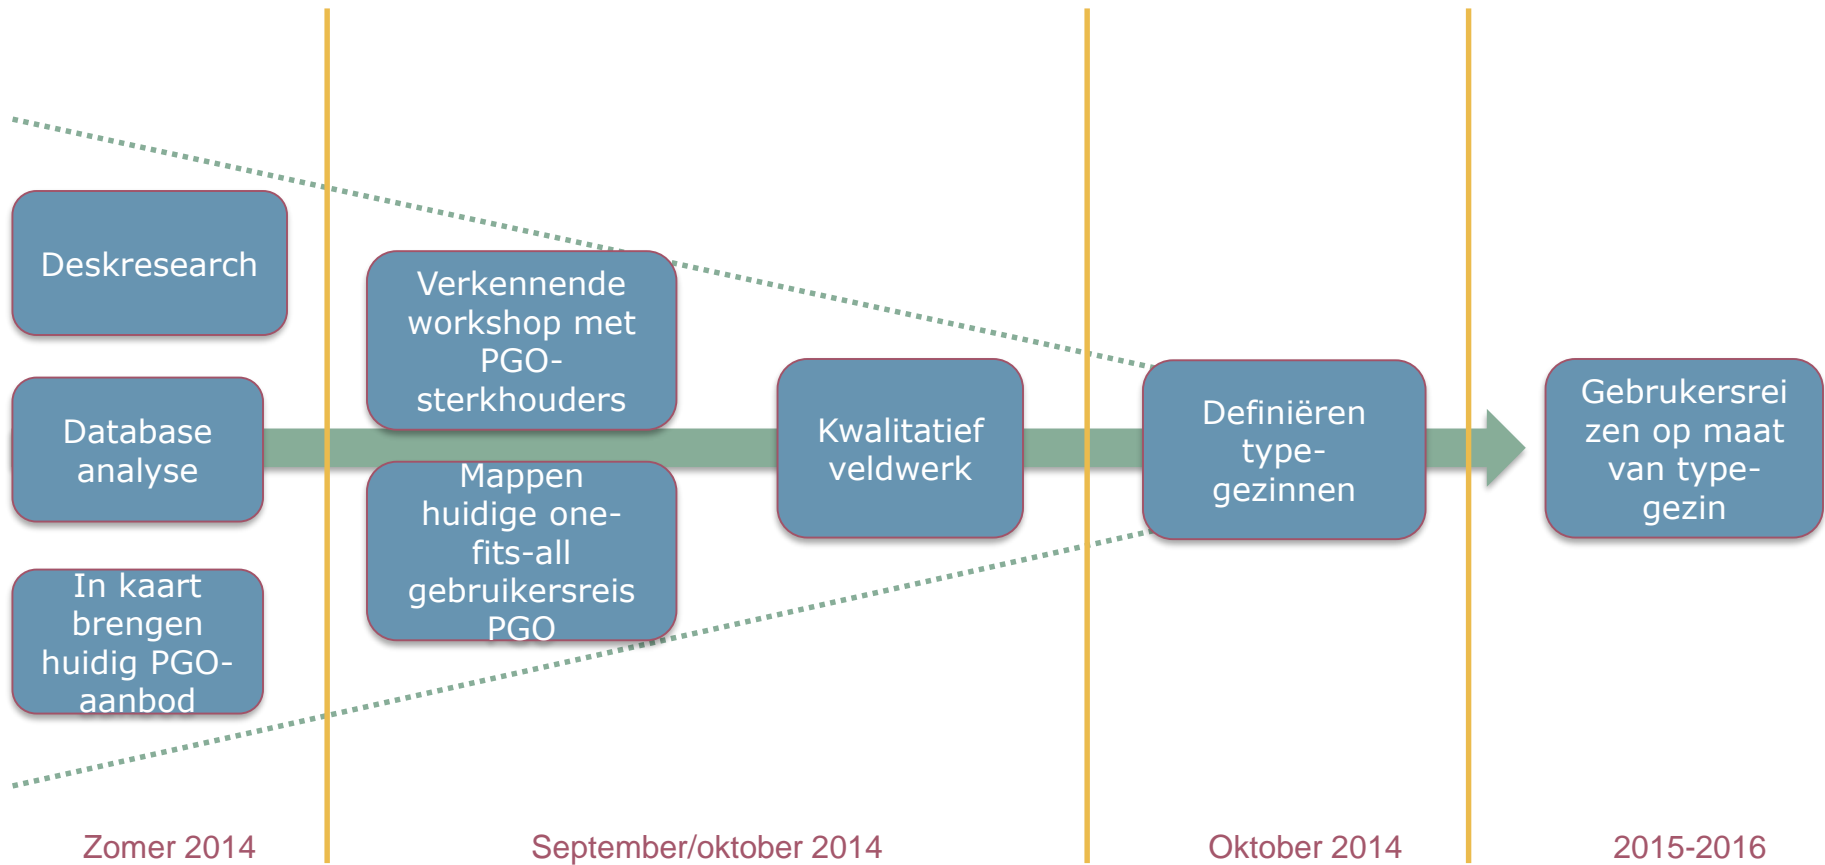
Deskresearch

Database analyse

In kaart brengen huidig PGO-aanbod

Zomer 2014

Verkennende workshop met PGO-sterkhouders

Mappen huidige one-fits-all gebruikersreis PGO

Kwalitatief veldwerk

September/oktober 2014

Definiëren type-gezinnen

Oktober 2014

Gebrukersreizen op maat van type-gezin

2015-2016